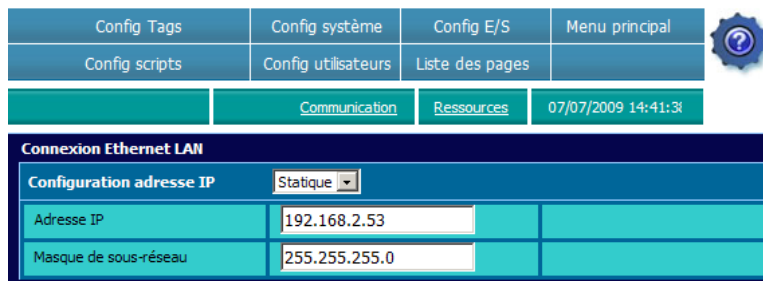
Config Tags | Config système | Config E/S | Menu principal
Config scripts | Config utilisateurs | Liste des pages

?

Communication | Ressources | 07/07/2009 14:41:3

Connexion Ethernet LAN

| Configuration adresse IP | Statique | |
|---|---|---|
| Adresse IP | 192.168.2.53 | |
| Masque de sous-réseau | 255.255.255.0 | |